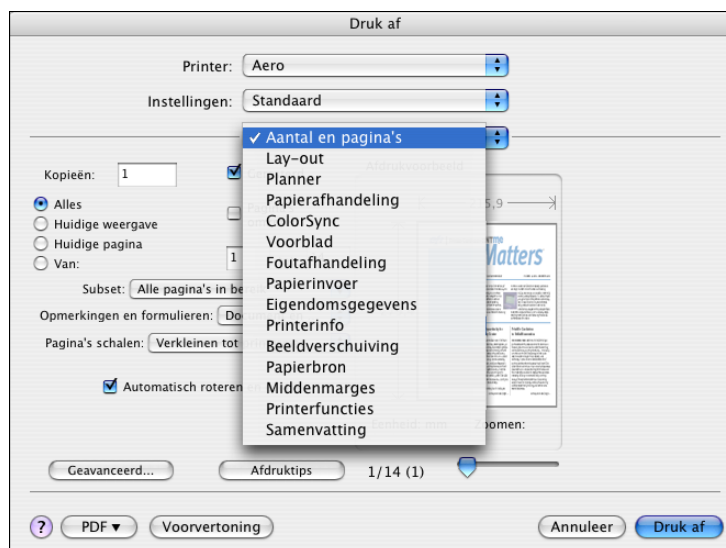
Druk af

Printer: Aero

Instellingen: Standaard

✓ Aantal en pagina's
Lay-out
Planner
Papierafhandeling
ColorSync
Voorblad
Foutafhandeling
Papierinvoer
Eigendomsgegevens
Printerinfo
Beeldverschuiving
Papierbron
Middenmarges
Printerfuncties
Samenvatting

Kopieën: 1

Alles
Huidige weergave
Huidige pagina
Van: 1

Subset: Alle pagina's in be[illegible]

Opmerkingen en formulieren: Do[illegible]

Pagina's schalen: Verkleinen tot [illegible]

Automatisch roteren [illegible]

Afdrukvoorbeeld

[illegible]5,9

Matters

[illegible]enheid: mm

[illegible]oomen:

Geavanceerd...

Afdruktips

1/14 (1)

?

PDF ▾

Voorvertoning

Annuleer

Druk af